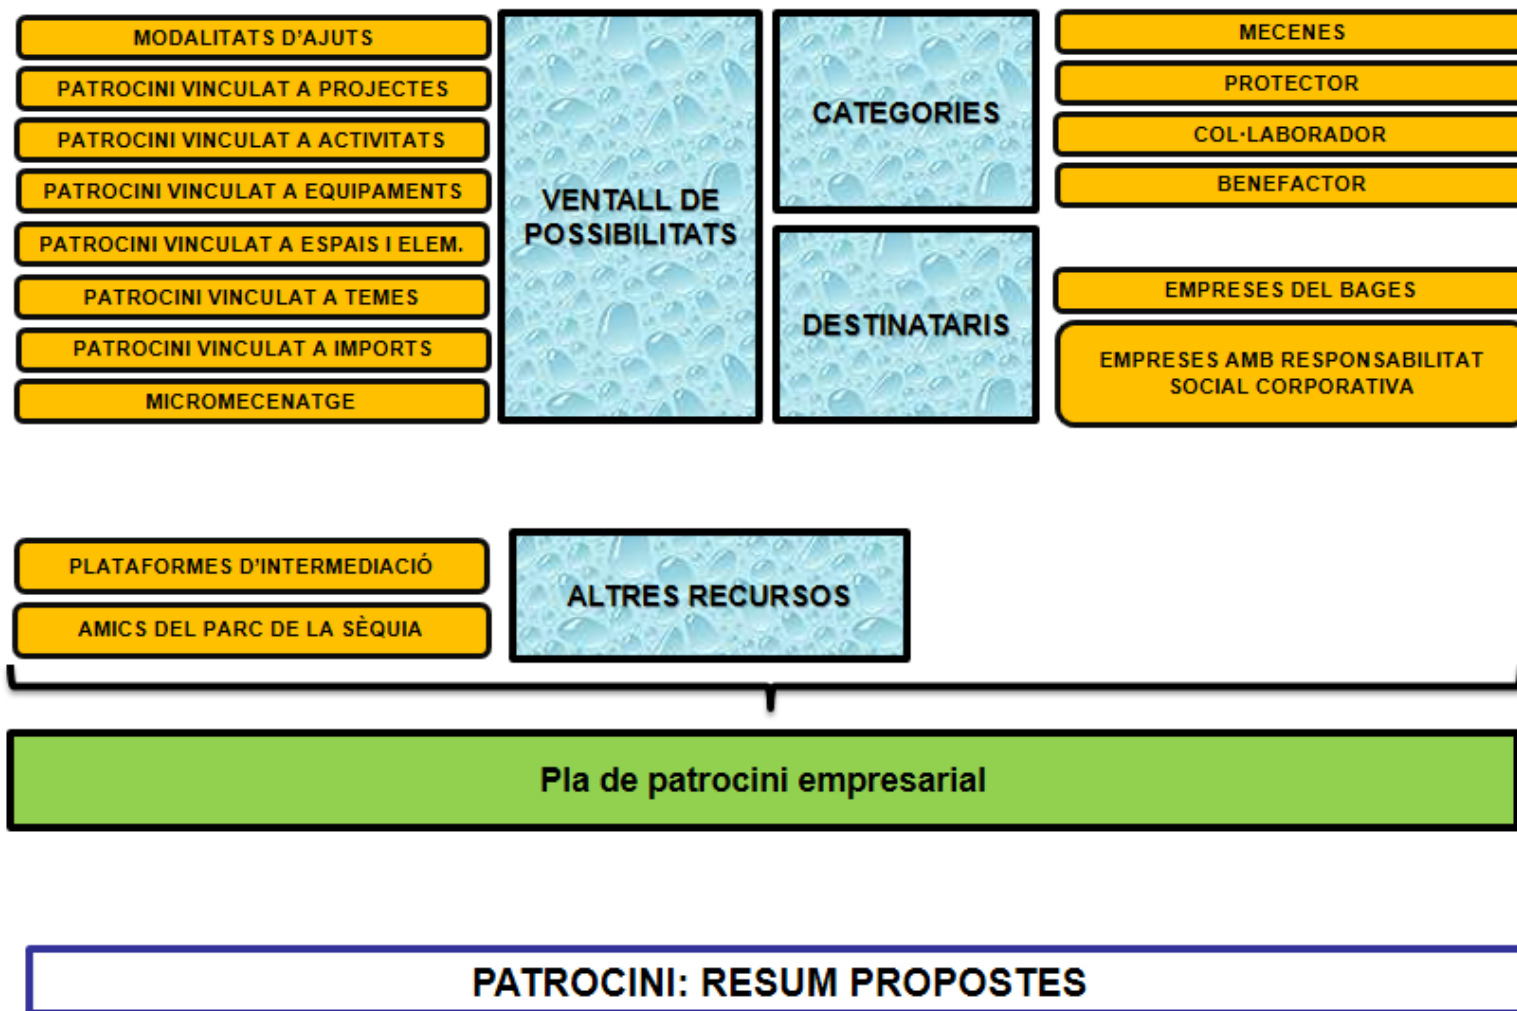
MODALITATS D'AJUTS

PATROCINI VINCULAT A PROJECTES

PATROCINI VINCULAT A ACTIVITATS

PATROCINI VINCULAT A EQUIPAMENTS

PATROCINI VINCULAT A ESPAIS I ELEM.

PATROCINI VINCULAT A TEMES

PATROCINI VINCULAT A IMPORTS

MICROMECENATGE

VENTALL DE POSSIBILITATS

CATEGORIES

DESTINATARIS

MECENES

PROTECTOR

COL·LABORADOR

BENEFACTOR

EMPRESES DEL BAGES

EMPRESES AMB RESPONSABILITAT SOCIAL CORPORATIVA

PLATAFORMES D'INTERMEDIACIÓ

AMICS DEL PARC DE LA SÈQUIA

ALTRES RECURSOS

Pla de patrocini empresarial

PATROCINI: RESUM PROPOSTES